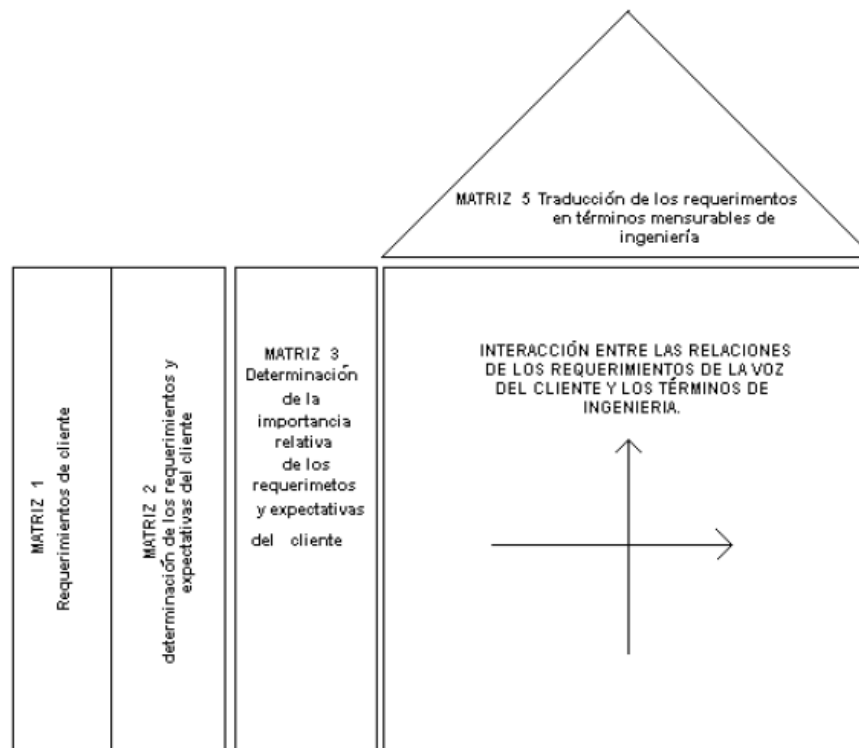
MATRIZ 5 Traducción de los requerimentos en términos mensurables de ingeniería

MATRIZ 1
Requerimientos de cliente

MATRIZ 2
determinación de los requerimientos y expectativas del cliente

MATRIZ 3
Determinación de la importancia relativa de los requerimetos y expectativas del cliente

INTERACCIÓN ENTRE LAS RELACIONES DE LOS REQUERIMIENTOS DE LA VOZ DEL CLIENTE Y LOS TÉRMINOS DE INGENIERIA.